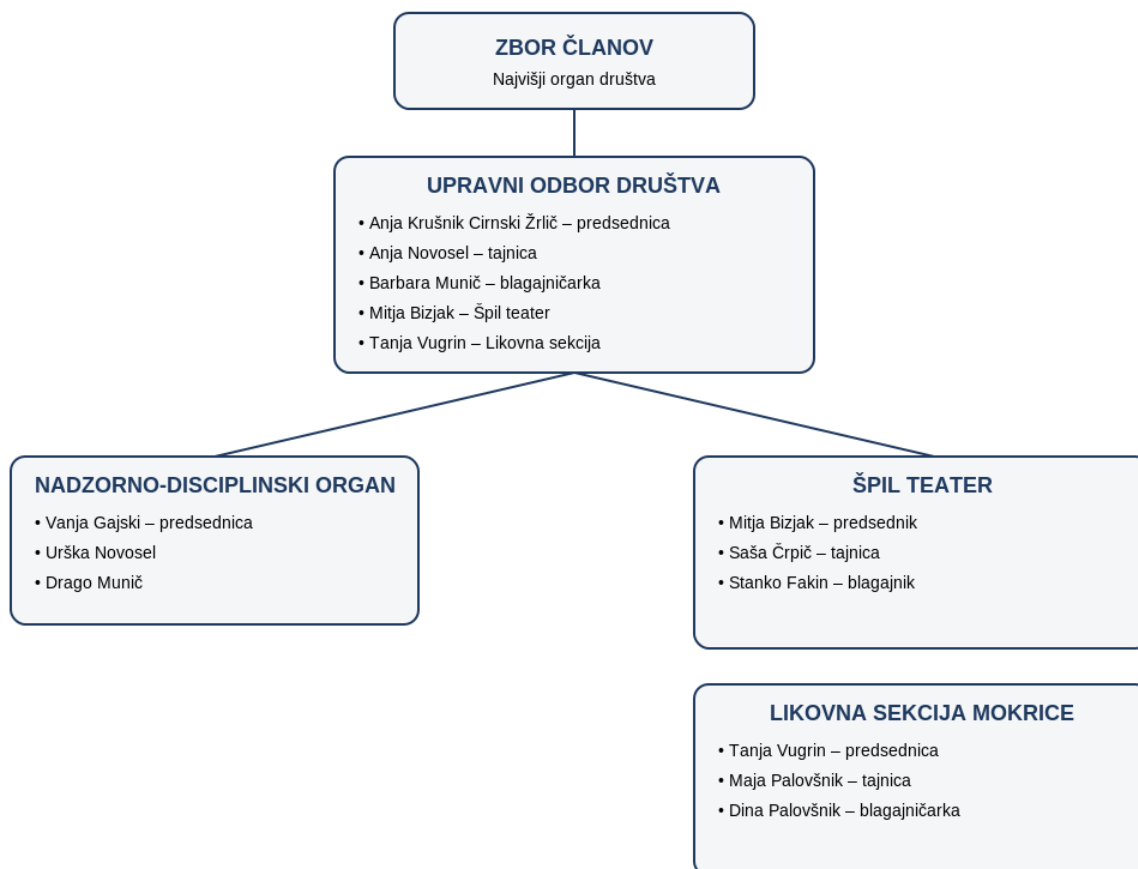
ZBOR ČLANOV

Najvišji organ društva

UPRAVNI ODBOR DRUŠTVA

• Anja Krušnik Cirnski Žrlič – predsednica
• Anja Novosel – tajnica
• Barbara Munič – blagajničarka
• Mitja Bizjak – Špil teater
• Tanja Vugrin – Likovna sekcija

NADZORNO-DISCIPLINSKI ORGAN

• Vanja Gajski – predsednica
• Urška Novosel
• Drago Munič

ŠPIL TEATER

• Mitja Bizjak – predsednik
• Saša Črpič – tajnica
• Stanko Fakin – blagajnik

LIKOVNA SEKCIJA MOKRICE

• Tanja Vugrin – predsednica
• Maja Palovšnik – tajnica
• Dina Palovšnik – blagajničarka